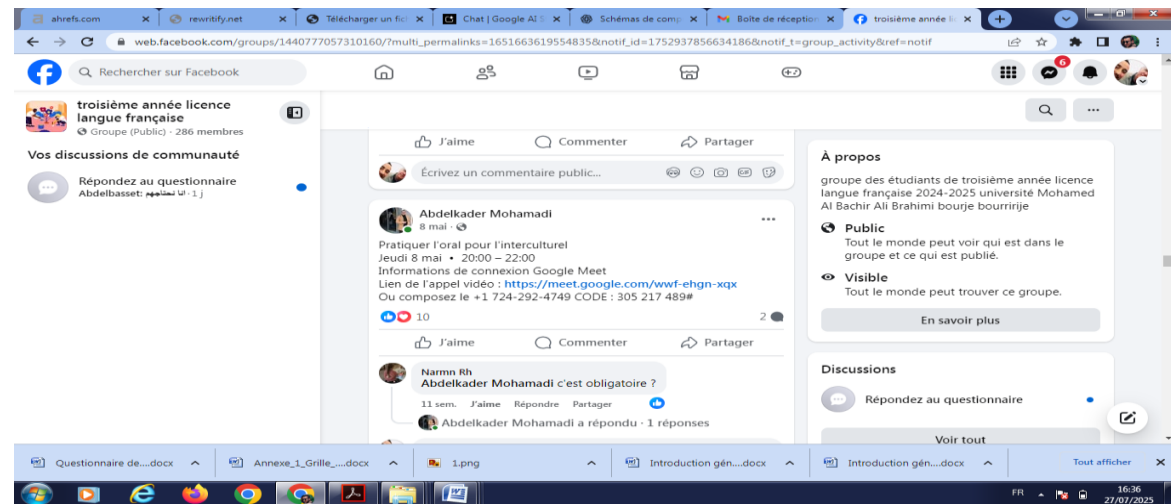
ahrefs.com | rewritify.net | Télécharger un fic | Chat | Google AI S | Schémas de comp | Boîte de réception | troisième année li

web.facebook.com/groups/1440777057310160/?multi_permalinks=1651663619554835&notif_id=1752937856634186&notif_t=group_activity&ref=notif

Rechercher sur Facebook

6

troisième année licence langue française
Groupe (Public) · 286 membres

Vos discussions de communauté

Répondez au questionnaire
Abdelbasset: انا نحتاجهم · 1 j

J'aime Commenter Partager

Écrivez un commentaire public...

Abdelkader Mohamadi
8 mai ·

Pratiquer l'oral pour l'interculturel
Jeudi 8 mai • 20:00 – 22:00
Informations de connexion Google Meet
Lien de l'appel vidéo : https://meet.google.com/wwf-ehgn-xqx
Ou composez le +1 724-292-4749 CODE : 305 217 489#

10 2

J'aime Commenter Partager

Narmn Rh
Abdelkader Mohamadi c'est obligatoire ?
11 sem. J'aime Répondre Partager

Abdelkader Mohamadi a répondu · 1 réponses

À propos

groupe des étudiants de troisième année licence langue française 2024-2025 université Mohamed Al Bachir Ali Brahimi bourje bourririje

Public
Tout le monde peut voir qui est dans le groupe et ce qui est publié.

Visible
Tout le monde peut trouver ce groupe.

En savoir plus

Discussions

Répondez au questionnaire

Voir tout

Questionnaire de....docx | Annexe_1_Grille_....docx | 1.png | Introduction gén....docx | Introduction gén....docx | Tout afficher

FR 16:36 27/07/2025